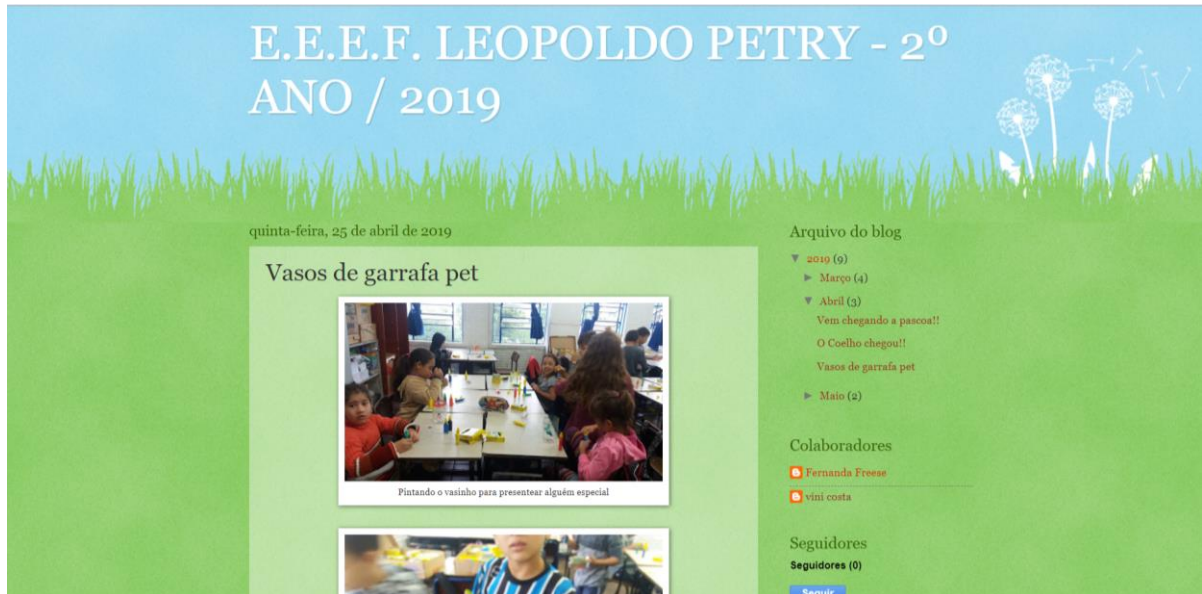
E.E.E.F. LEOPOLDO PETRY - 2º ANO / 2019

quinta-feira, 25 de abril de 2019

Vasos de garrafa pet

Pintando o vasinho para presentear alguém especial

Arquivo do blog

▼ 2019 (9)

► Março (4)

▼ Abril (3)

Vem chegando a pascoa!!

O Coelho chegou!!

Vasos de garrafa pet

► Maio (2)

Colaboradores

Fernanda Freese

vini costa

Seguidores

Seguidores (0)

Seguir